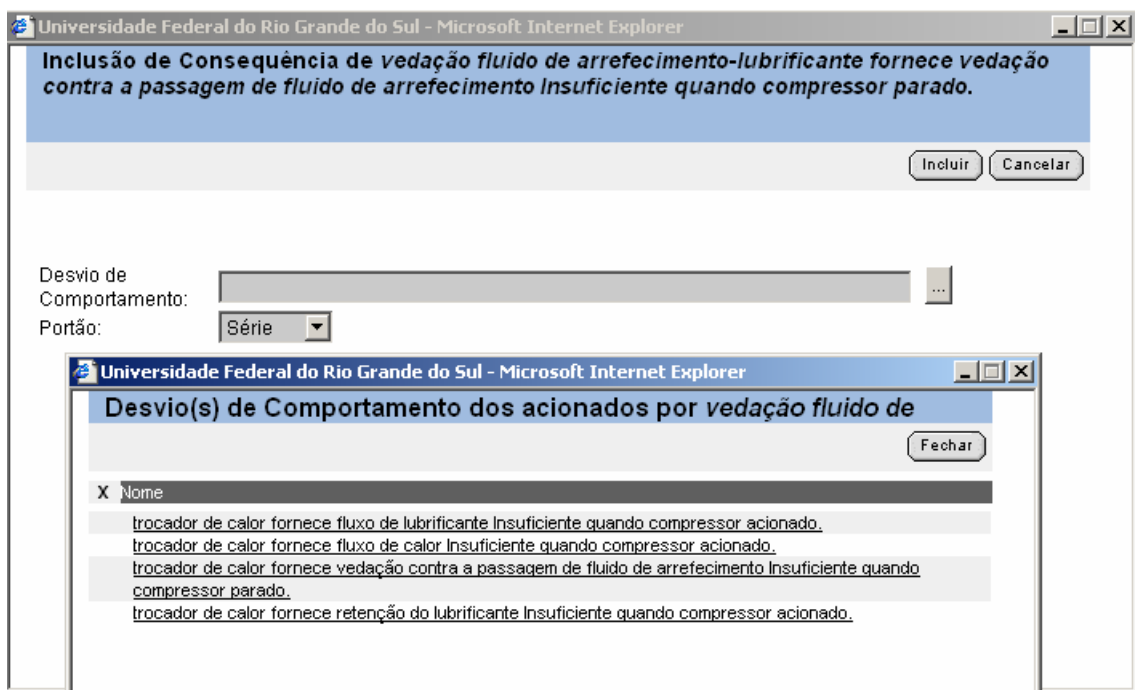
Universidade Federal do Rio Grande do Sul - Microsoft Internet Explorer

Inclusão de Consequência de vedação fluido de arrefecimento-lubrificante fornece vedação contra a passagem de fluido de arrefecimento Insuficiente quando compressor parado.

Incluir Cancelar

Desvio de Comportamento: ...

Portão: Série

Universidade Federal do Rio Grande do Sul - Microsoft Internet Explorer

Desvio(s) de Comportamento dos acionados por vedação fluido de

Fechar

| X | Nome |
|---|---|
| | trocador de calor fornece fluxo de lubrificante Insuficiente quando compressor acionado. |
| | trocador de calor fornece fluxo de calor Insuficiente quando compressor acionado. |
| | trocador de calor fornece vedação contra a passagem de fluido de arrefecimento Insuficiente quando compressor parado. |
| | trocador de calor fornece retenção do lubrificante Insuficiente quando compressor acionado. |